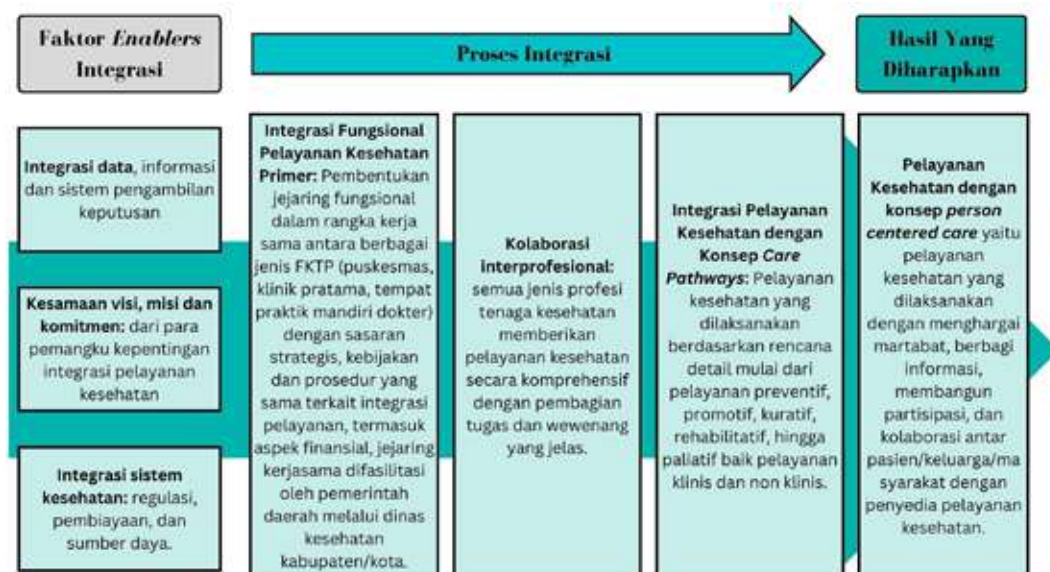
Faktor *Enablers* Integrasi

Proses Integrasi

Hasil Yang Diharapkan

**Integrasi data**, informasi dan sistem pengambilan keputusan

**Kesamaan visi, misi dan komitmen:** dari para pemangku kepentingan integrasi pelayanan kesehatan

**Integrasi sistem kesehatan:** regulasi, pembiayaan, dan sumber daya.

**Integrasi Fungsional Pelayanan Kesehatan Primer:** Pembentukan jejaring fungsional dalam rangka kerja sama antara berbagai jenis FKTP (puskesmas, klinik pratama, tempat praktik mandiri dokter) dengan sasaran strategis, kebijakan dan prosedur yang sama terkait integrasi pelayanan, termasuk aspek finansial, jejaring kerjasama difasilitasi oleh pemerintah daerah melalui dinas kesehatan kabupaten/kota.

**Kolaborasi Interprofesional:** semua jenis profesi tenaga kesehatan memberikan pelayanan kesehatan secara komprehensif dengan pembagian tugas dan wewenang yang jelas.

**Integrasi Pelayanan Kesehatan dengan Konsep *Care Pathways*:** Pelayanan kesehatan yang dilaksanakan berdasarkan rencana detail mulai dari pelayanan preventif, promotif, kuratif, rehabilitatif, hingga paliatif baik pelayanan klinis dan non klinis.

**Pelayanan Kesehatan dengan konsep *person centered care*** yaitu pelayanan kesehatan yang dilaksanakan dengan menghargai martabat, berbagi informasi, membangun partisipasi, dan kolaborasi antar pasien/keluarga/masyarakat dengan penyedia pelayanan kesehatan.